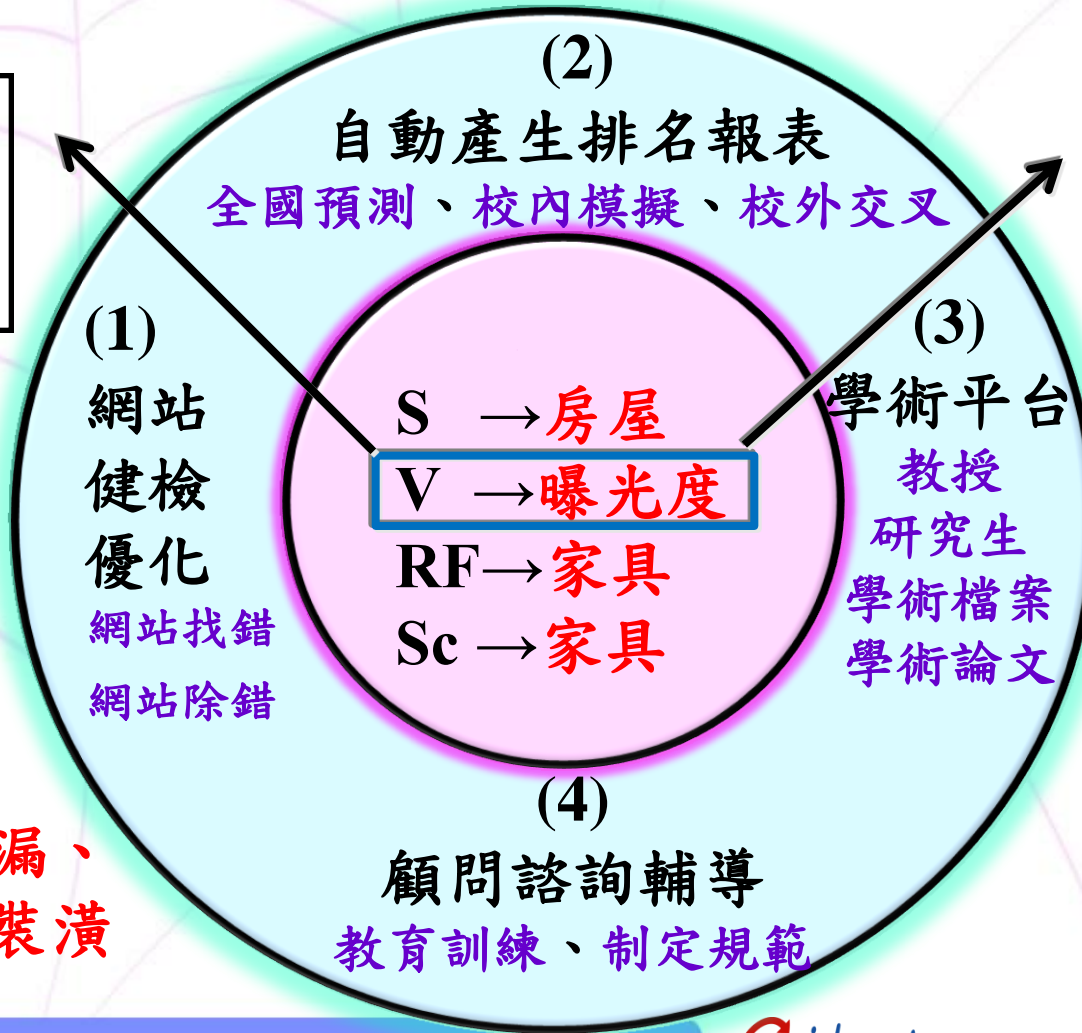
(2)
自動產生排名報表
全國預測、校內模擬、校外交叉

(1)
網站
健檢
優化
網站找錯
網站除錯

(3)
學術平台
教授
研究生
學術檔案
學術論文

S →房屋
V →曝光度
RF→家具
Sc →家具

(4)
顧問諮詢輔導
教育訓練、制定規範

漏、
裝潢